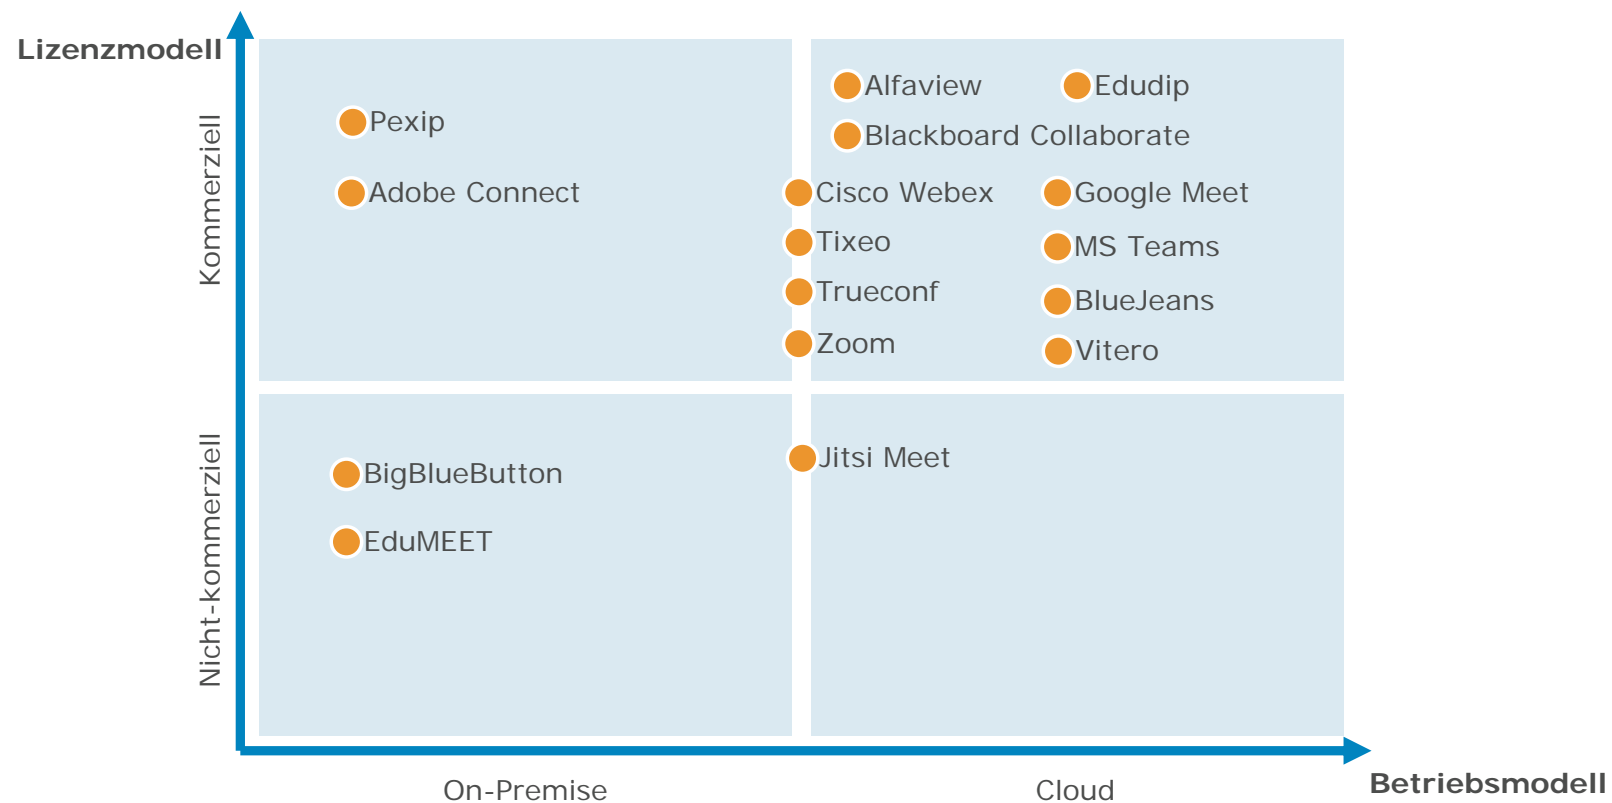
Lizenzmodell

Kommerziell

Nicht-kommerziell

Pexip

Adobe Connect

Alfaview

Edudip

Blackboard Collaborate

Cisco Webex

Google Meet

Tixeo

MS Teams

Trueconf

BlueJeans

Zoom

Vitero

BigBlueButton

EduMEET

Jitsi Meet

On-Premise

Cloud

Betriebsmodell